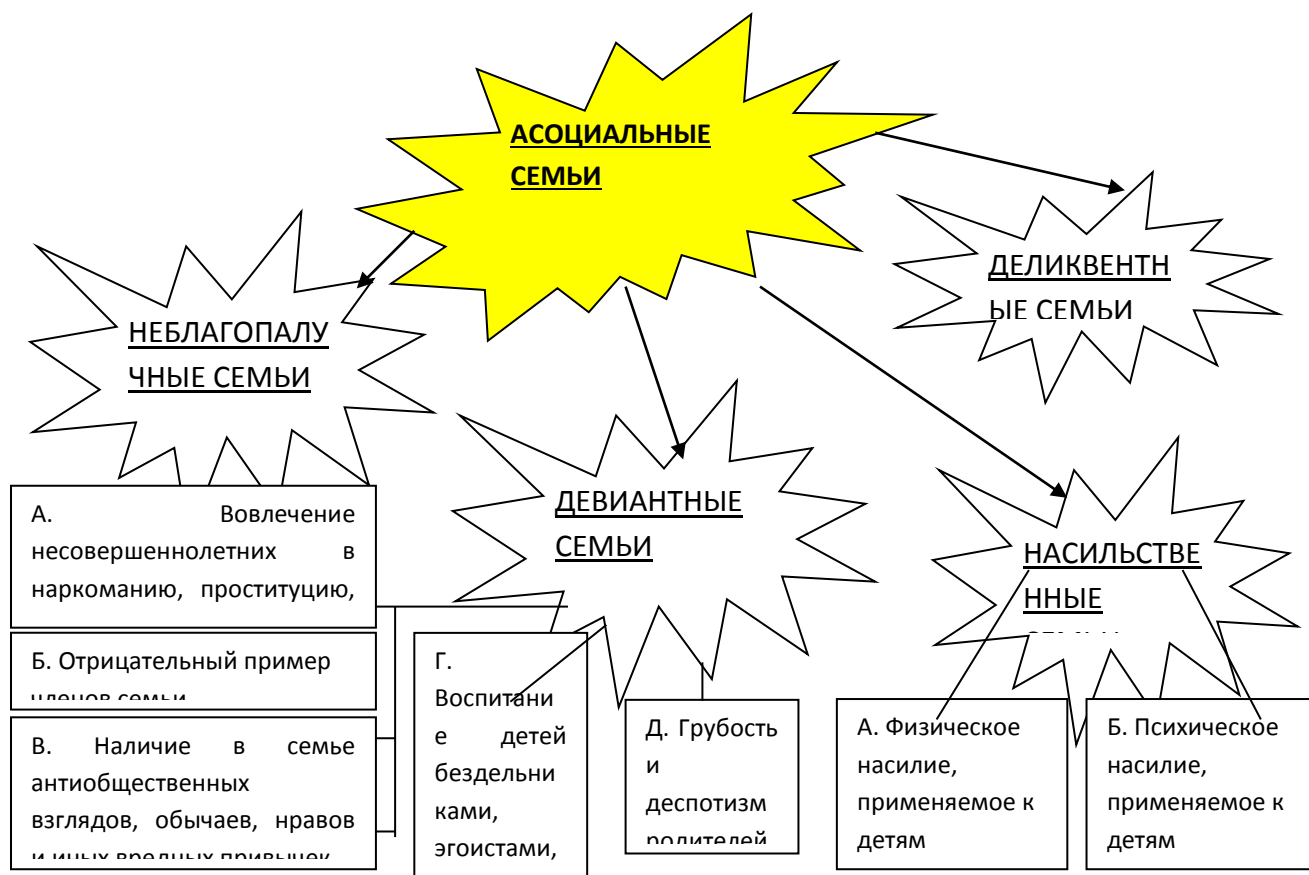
АСОЦИАЛЬНЫЕ СЕМЬИ

ДЕЛИКВЕНТНЫЕ СЕМЬИ

НЕБЛАГОПАЛУЧНЫЕ СЕМЬИ

ДЕВИАНТНЫЕ СЕМЬИ

НАСИЛЬСТВЕННЫЕ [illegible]

А. Вовлечение несовершеннолетних в наркоманию, проституцию,

Б. Отрицательный пример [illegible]

В. Наличие в семье антиобщественных взглядов, обычаев, нравов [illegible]

Г. Воспитание детей бездельниками, эгоистами,

Д. Грубость и деспотизм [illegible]

А. Физическое насилие, применяемое к детям

Б. Психическое насилие, применяемое к детям